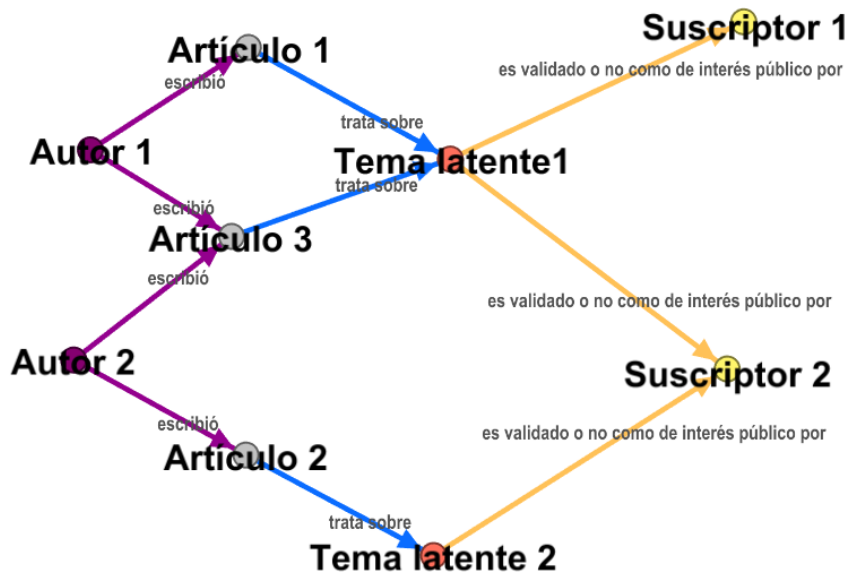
Artículo 1
Suscriptor 1
escribió
es validado o no como de interés público por
trata sobre
Autor 1
Tema latente1
trata sobre
escribió
Artículo 3
escribió
es validado o no como de interés público por
Autor 2
Suscriptor 2
escribió
es validado o no como de interés público por
Artículo 2
trata sobre
Tema latente 2